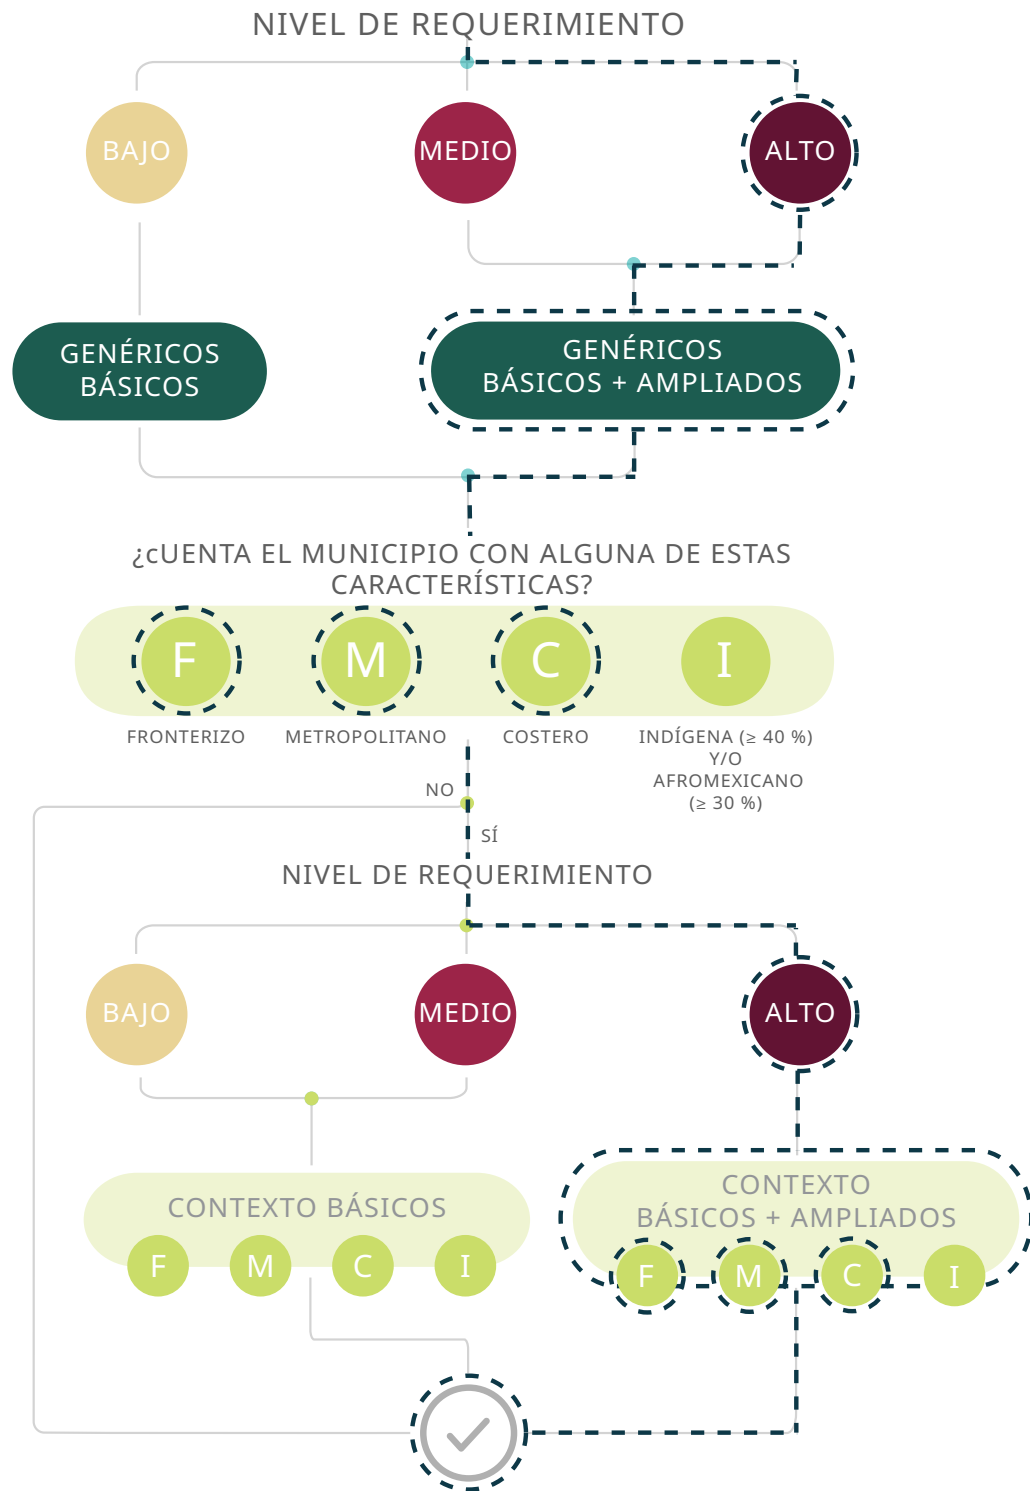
NIVEL DE REQUERIMIENTO

BAJO

MEDIO

ALTO

GENÉRICOS BÁSICOS

GENÉRICOS BÁSICOS + AMPLIADOS

¿CUENTA EL MUNICIPIO CON ALGUNA DE ESTAS CARACTERÍSTICAS?

F
FRONTERIZO

M
METROPOLITANO

C
COSTERO

I
INDÍGENA (≥ 40 %) Y/O AFROMEXICANO (≥ 30 %)

NO

SÍ

NIVEL DE REQUERIMIENTO

BAJO

MEDIO

ALTO

CONTEXTO BÁSICOS

F M C I

CONTEXTO BÁSICOS + AMPLIADOS

F M C I